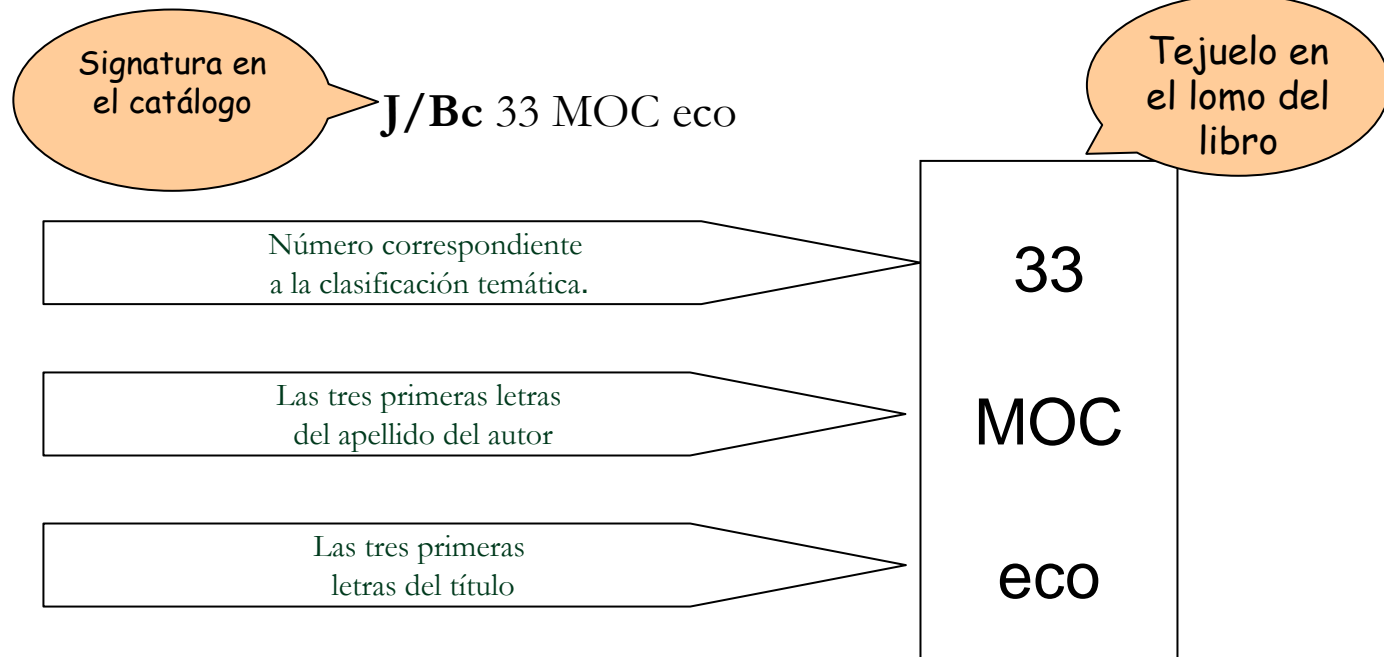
Signatura en el catálogo

**J/Bc** 33 MOC eco

Tejuelo en el lomo del libro

Número correspondiente a la clasificación temática.

33

Las tres primeras letras del apellido del autor

MOC

Las tres primeras letras del título

eco